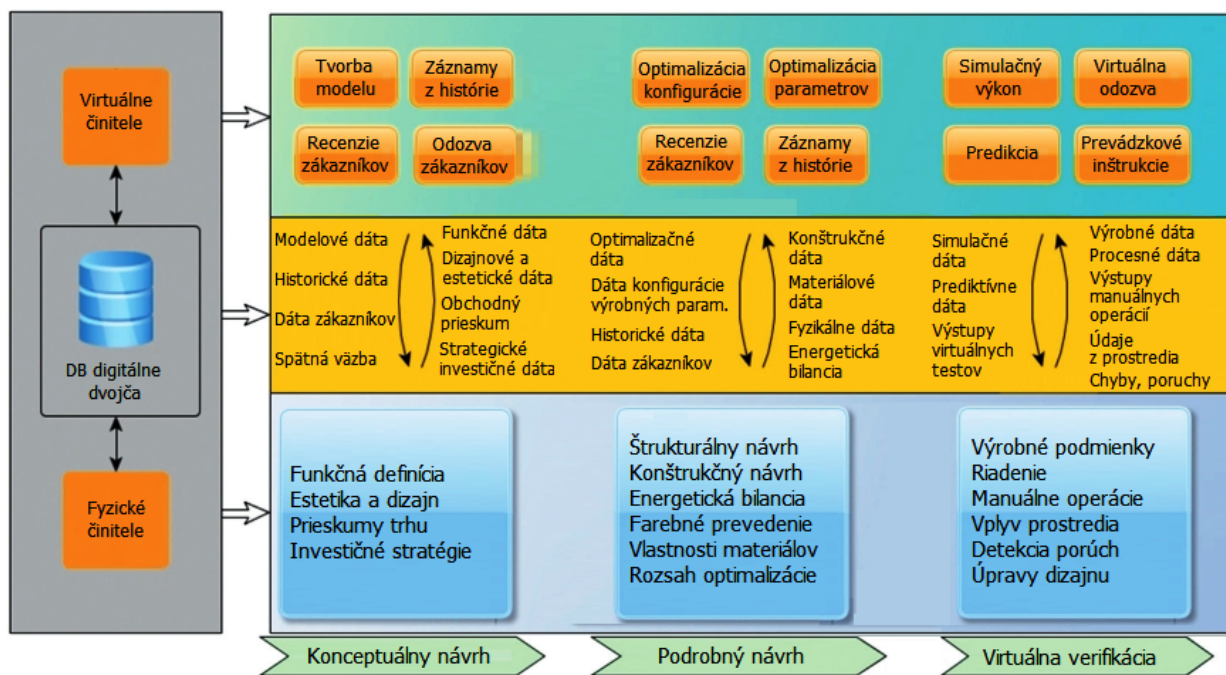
Virtuálne činitele

DB digitálne dvojča

Fyzické činitele

Tvorba modelu
Záznamy z histórie
Recenzie zákazníkov
Odozva zákazníkov

Optimalizácia konfigurácie
Optimalizácia parametrov
Recenzie zákazníkov
Záznamy z histórie

Simulačný výkon
Virtuálna odozva
Predikcia
Prevádzkové inštrukcie

Modelové dáta
Historické dáta
Dáta zákazníkov
Spätná väzba

Funkčné dáta
Dizajnové a estetické dáta
Obchodný prieskum
Strategické investičné dáta

Optimalizačné dáta
Dáta konfigurácie výrobných param.
Historické dáta
Dáta zákazníkov

Konštrukčné dáta
Materiálové dáta
Fyzikálne dáta
Energetická bilancia

Simulačné dáta
Prediktívne dáta
Výstupy virtuálnych testov

Výrobné dáta
Procesné dáta
Výstupy manuálnych operácií
Údaje z prostredia
Chyby, poruchy

Funkčná definícia
Estetika a dizajn
Prieskumy trhu
Investičné stratégie

Štrukturálny návrh
Konštrukčný návrh
Energetická bilancia
Farebné prevedenie
Vlastnosti materiálov
Rozsah optimalizácie

Výrobné podmienky
Riadenie
Manuálne operácie
Vplyv prostredia
Detekcia porúch
Úpravy dizajnu

Konceptuálny návrh
Podrobný návrh
Virtuálna verifikácia